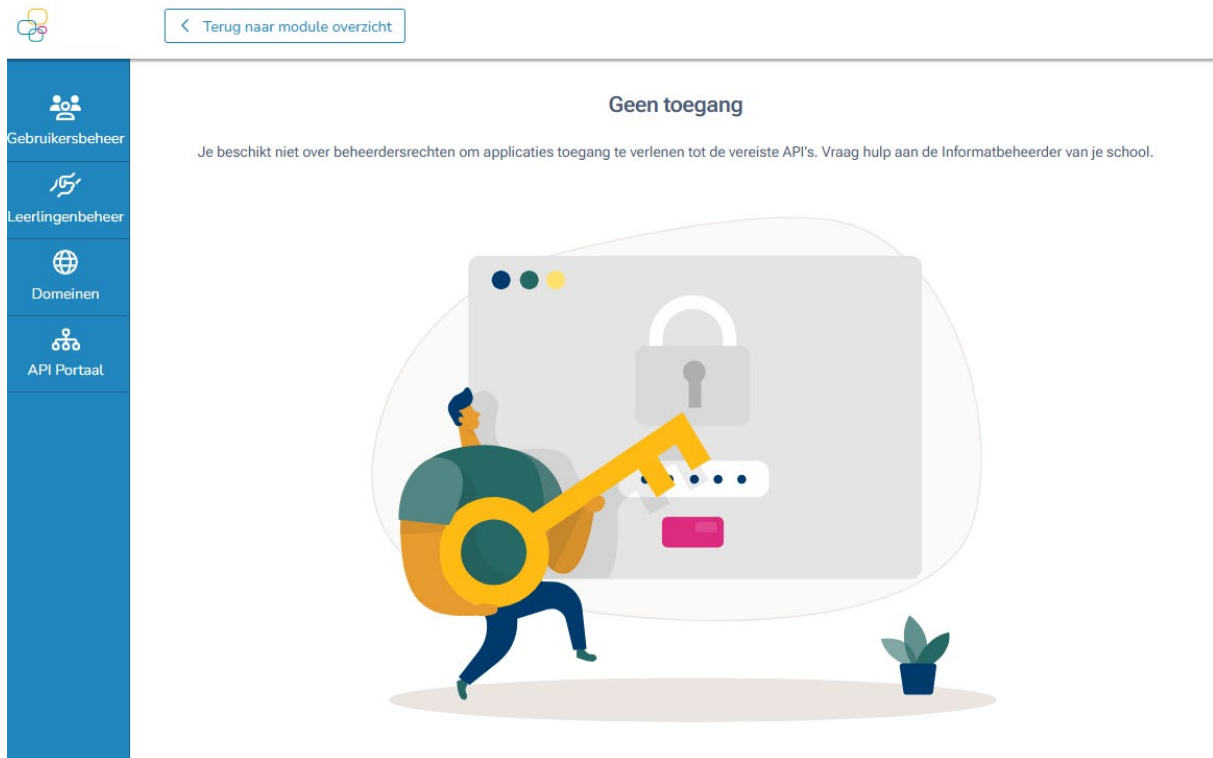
Terug naar module overzicht

Gebruikersbeheer

Leerlingenbeheer

Domeinen

API Portaal

Geen toegang

Je beschikt niet over beheerdersrechten om applicaties toegang te verlenen tot de vereiste API's. Vraag hulp aan de Informatbeheerder van je school.